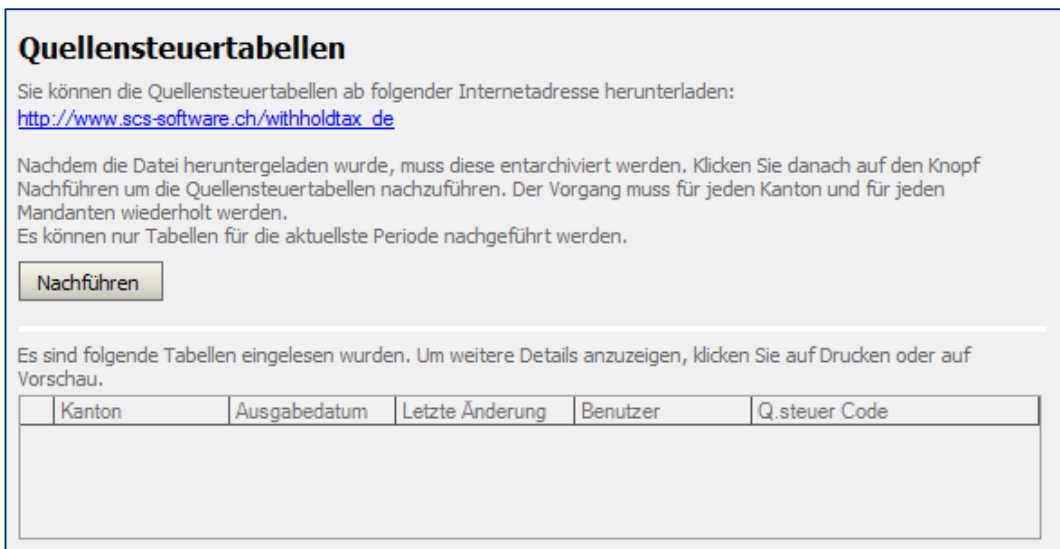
Quellensteuertabellen

Sie können die Quellensteuertabellen ab folgender Internetadresse herunterladen:
http://www.scs-software.ch/withholdtax_de

Nachdem die Datei heruntergeladen wurde, muss diese entarchiviert werden. Klicken Sie danach auf den Knopf Nachführen um die Quellensteuertabellen nachzuführen. Der Vorgang muss für jeden Kanton und für jeden Mandanten wiederholt werden.
Es können nur Tabellen für die aktuellste Periode nachgeführt werden.

Nachführen

Es sind folgende Tabellen eingelesen wurden. Um weitere Details anzuzeigen, klicken Sie auf Drucken oder auf Vorschau.

| | Kanton | Ausgabedatum | Letzte Änderung | Benutzer | Q.steuer Code |
|---|---|---|---|---|---|